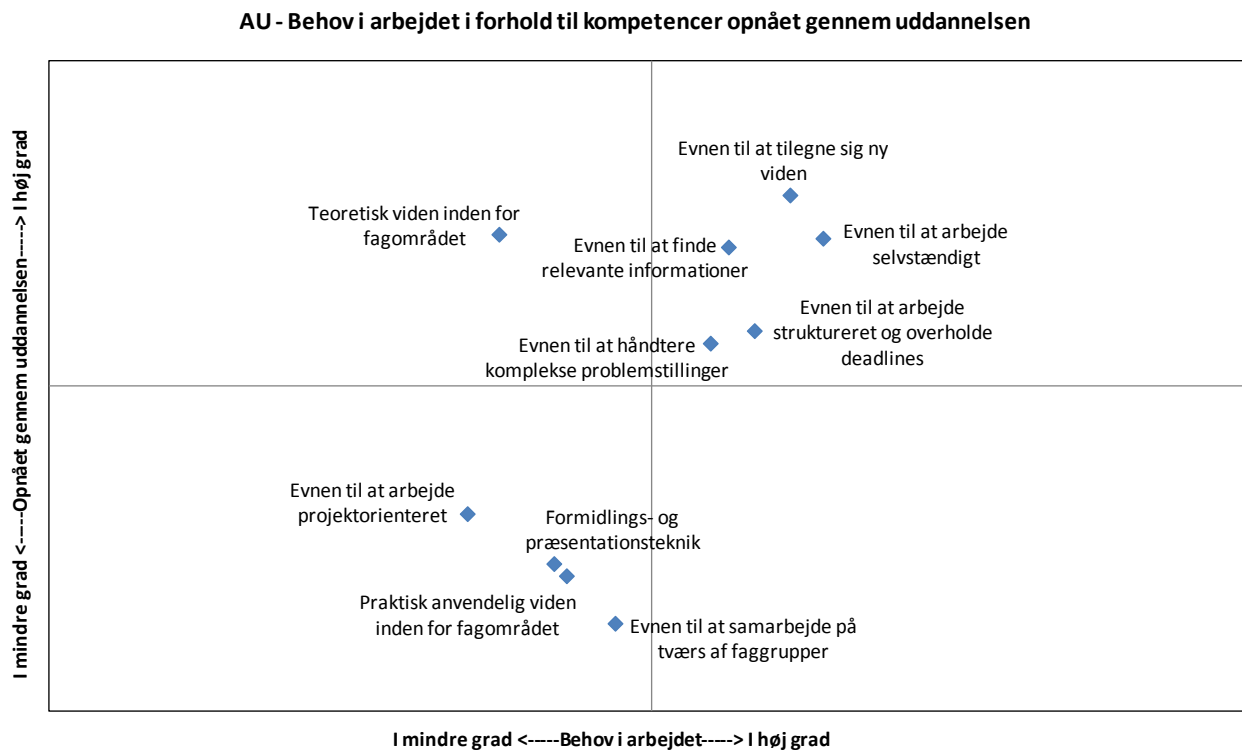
AU - Behov i arbejdet i forhold til kompetencer opnået gennem uddannelsen

I mindre grad <-----Opnået gennem uddannelsen-----> I høj grad

Evnen til at tilegne sig ny viden

Teoretisk viden inden for fagområdet

Evnen til at finde relevante informationer

Evnen til at arbejde selvstændigt

Evnen til at arbejde struktureret og overholde deadlines

Evnen til at håndtere komplekse problemstillinger

Evnen til at arbejde projektorienteret

Formidlings- og præsentationsteknik

Praktisk anvendelig viden inden for fagområdet

Evnen til at samarbejde på tværs af faggrupper

I mindre grad <-----Behov i arbejdet-----> I høj grad